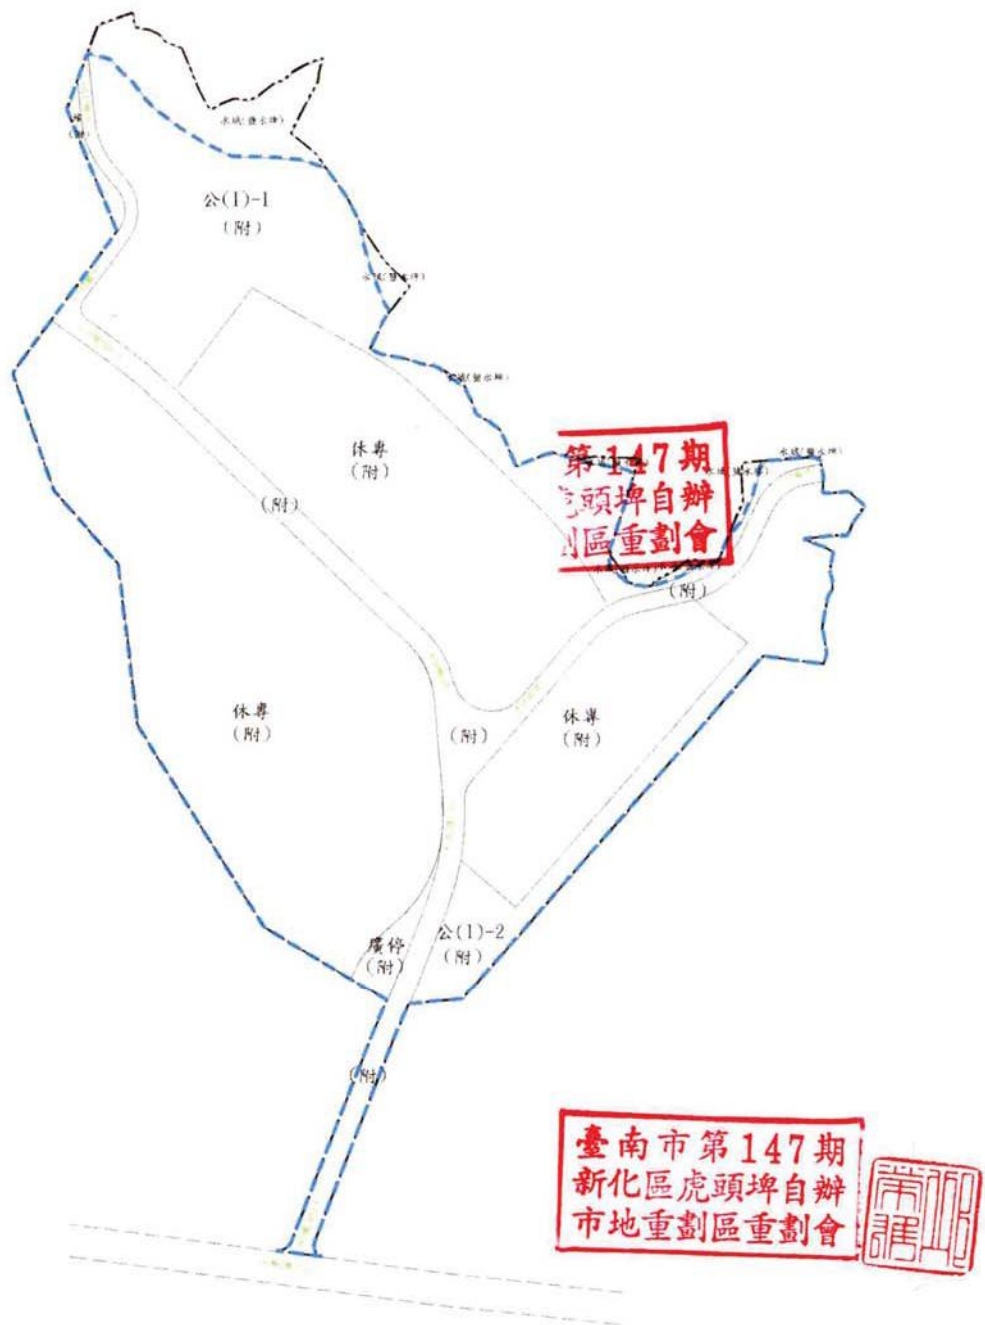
水域(蓄水埤)
(附)
公(1)-1
(附)
水域(蓄水埤)
水域(蓄水埤)
休專
(附)
(附)
第147期
虎頭埤自辦
劃區重劃會
水域(蓄水埤)
水域(蓄水埤)
(附)
休專
(附)
(附)
休專
(附)
廣停
(附)
公(1)-2
(附)
(附)
臺南市第147期
新化區虎頭埤自辦
市地重劃區重劃會
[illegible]